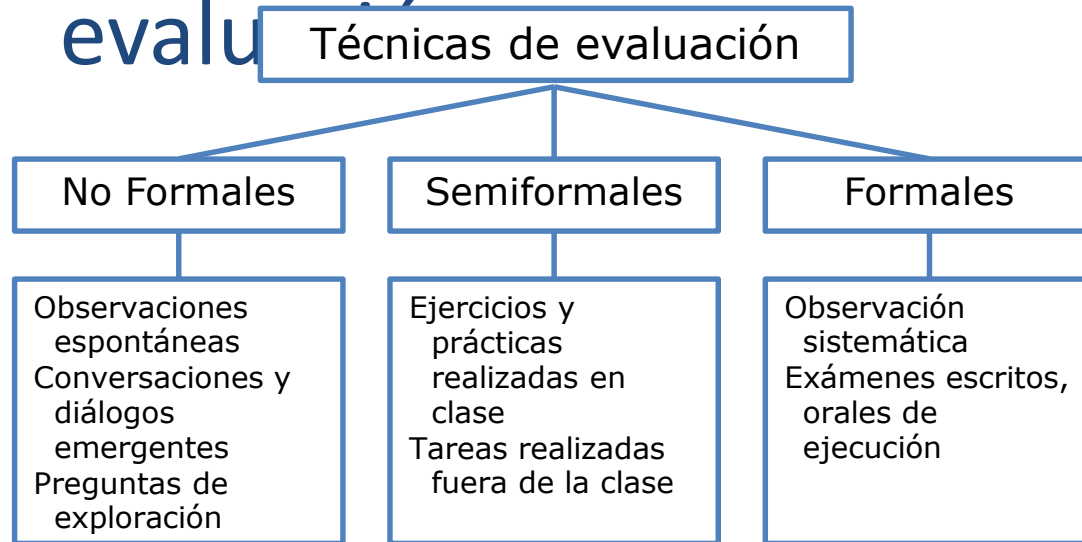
evalu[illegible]

Técnicas de evaluación

No Formales

Semiformales

Formales

Observaciones espontáneas
Conversaciones y diálogos emergentes
Preguntas de exploración

Ejercicios y prácticas realizadas en clase
Tareas realizadas fuera de la clase

Observación sistemática
Exámenes escritos, orales de ejecución